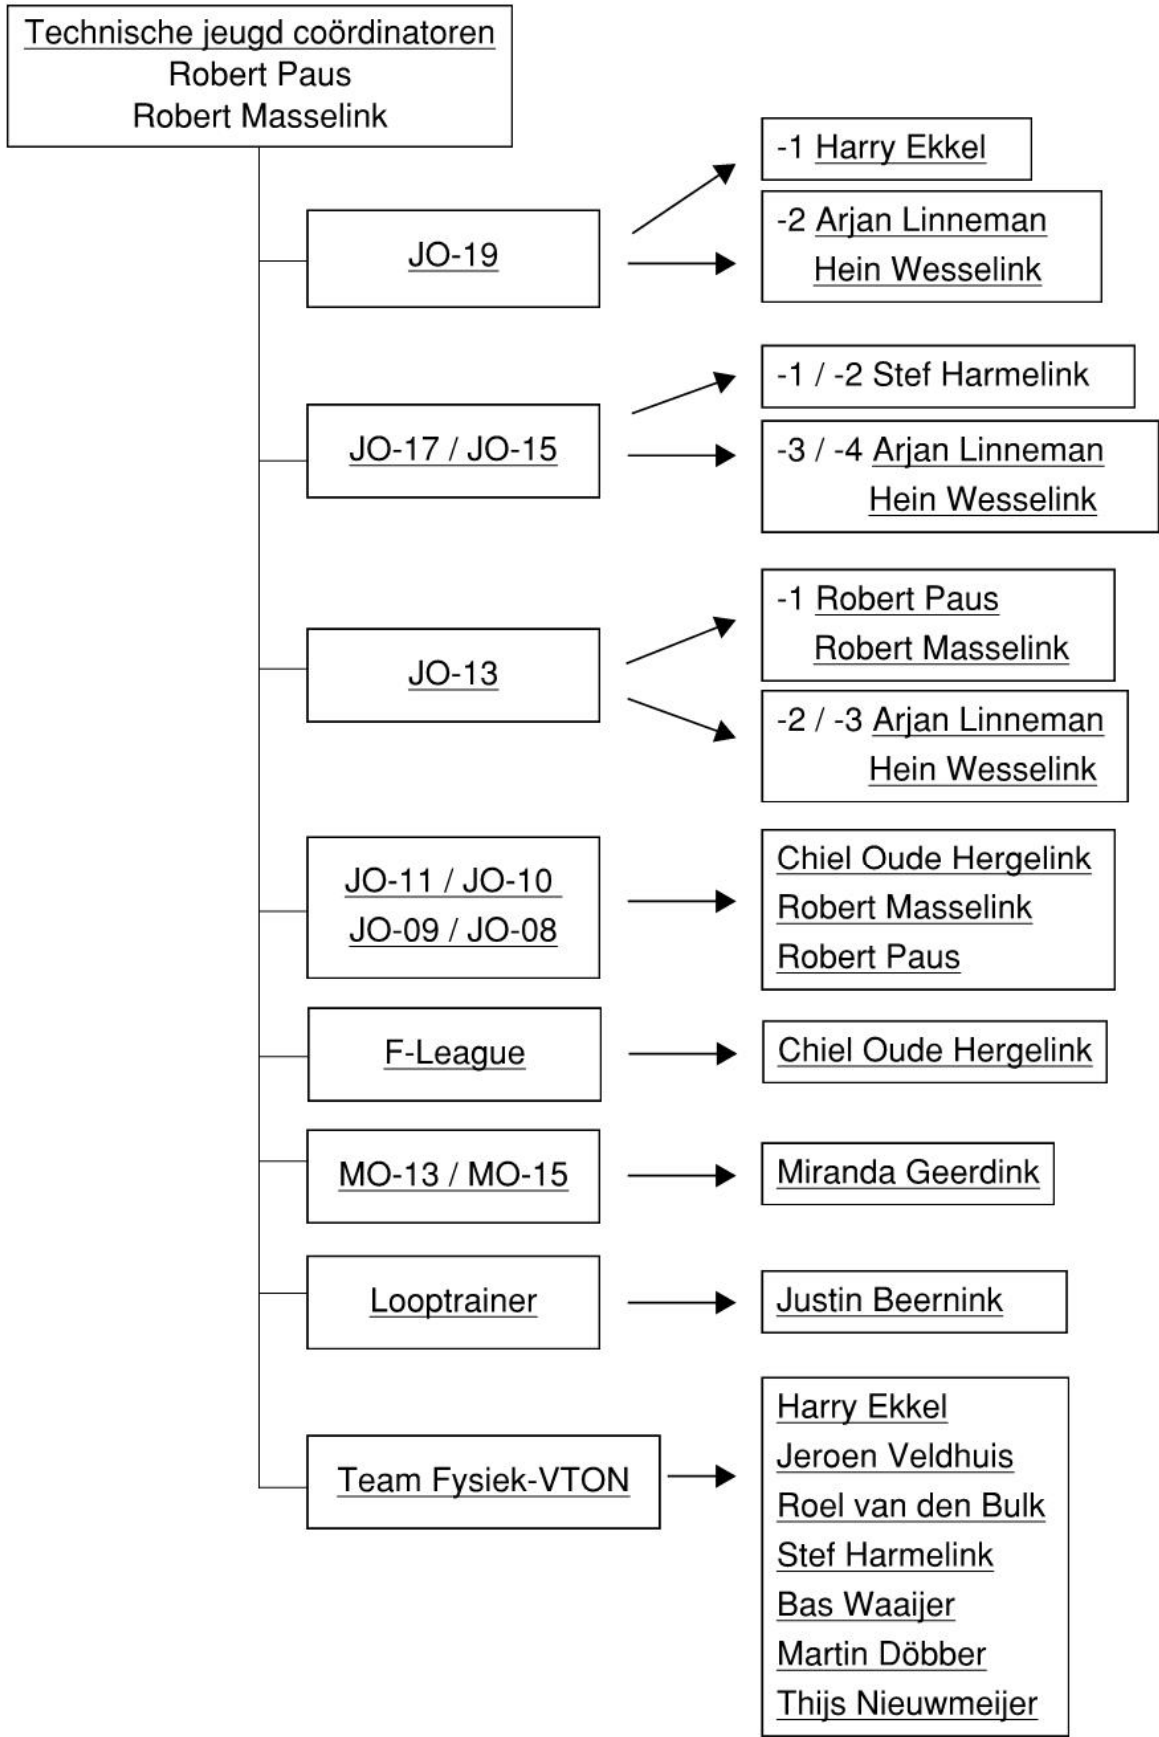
Technische jeugd coördinatoren
Robert Paus
Robert Masselink

JO-19

-1 Harry Ekkel

-2 Arjan Linneman
Hein Wesselink

JO-17 / JO-15

-1 / -2 Stef Harmelink

-3 / -4 Arjan Linneman
Hein Wesselink

JO-13

-1 Robert Paus
Robert Masselink

-2 / -3 Arjan Linneman
Hein Wesselink

JO-11 / JO-10
JO-09 / JO-08

Chiel Oude Hergelink
Robert Masselink
Robert Paus

F-League

Chiel Oude Hergelink

MO-13 / MO-15

Miranda Geerdink

Looptrainer

Justin Beernink

Team Fysiek-VTON

Harry Ekkel
Jeroen Veldhuis
Roel van den Bulk
Stef Harmelink
Bas Waaijer
Martin Döbber
Thijs Nieuwmeijer